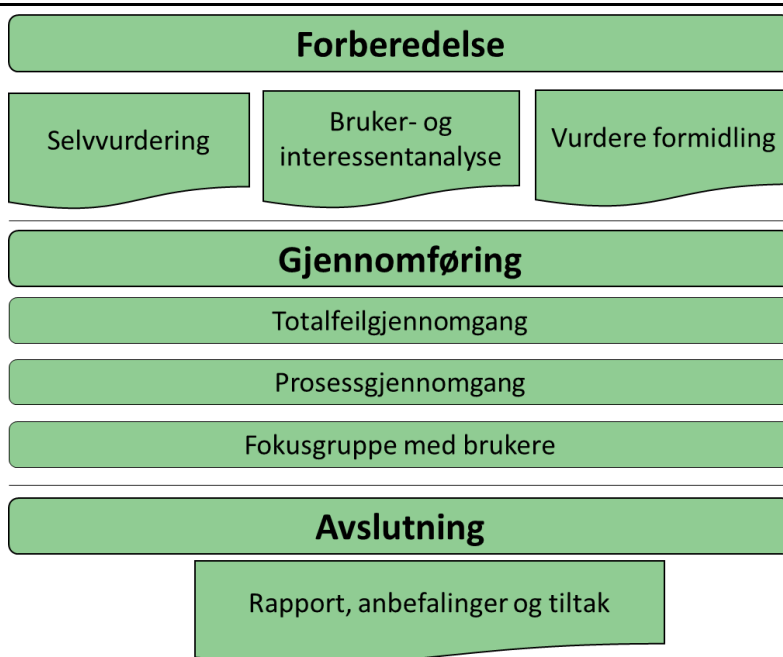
Forberedelse

Selvvurdering

Bruker- og interessentanalyse

Vurdere formidling

Gjennomføring

Totalfeilgjennomgang

Prosessgjennomgang

Fokusgruppe med brukere

Avslutning

Rapport, anbefalinger og tiltak